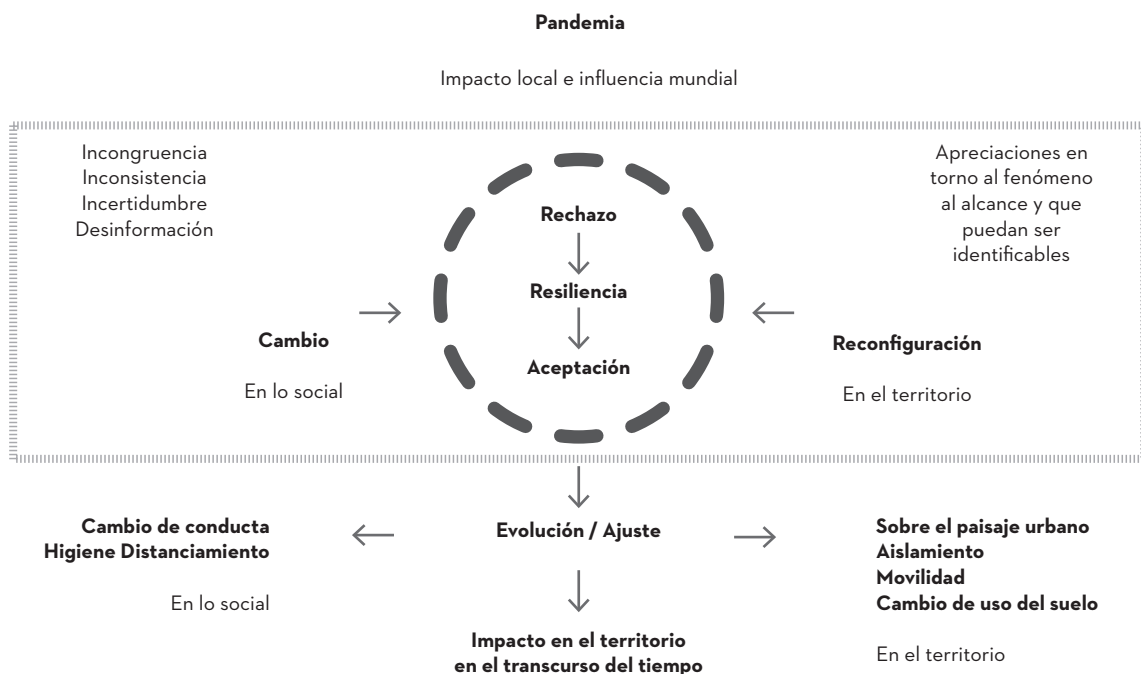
**Pandemia**

Impacto local e influencia mundial

Incongruencia
Inconsistencia
Incertidumbre
Desinformación

Apreciaciones en torno al fenómeno al alcance y que puedan ser identificables

**Rechazo**

**Resiliencia**

**Aceptación**

**Cambio**

En lo social

**Reconfiguración**

En el territorio

**Evolución / Ajuste**

**Cambio de conducta**
**Higiene Distanciamiento**

En lo social

**Sobre el paisaje urbano**
**Aislamiento**
**Movilidad**
**Cambio de uso del suelo**

En el territorio

**Impacto en el territorio en el transcurso del tiempo**